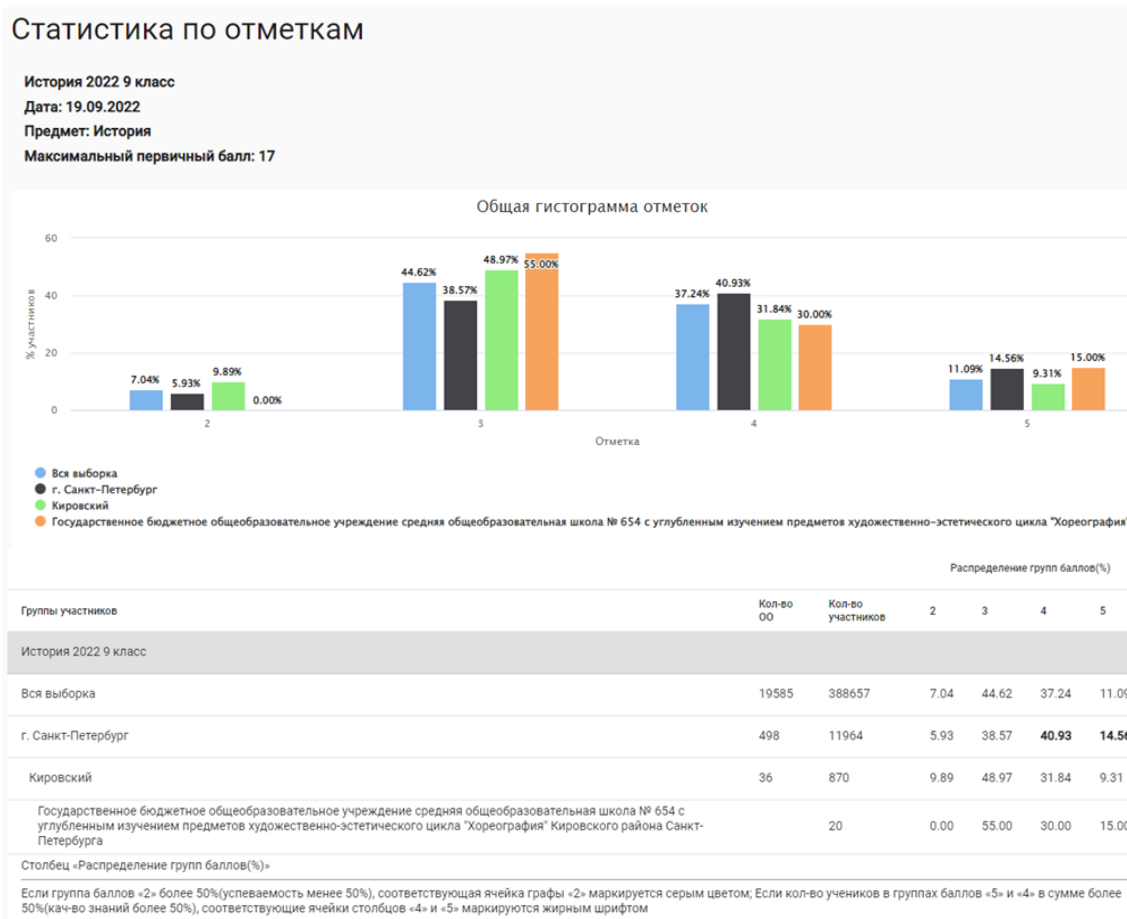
Статистика по отметкам

История 2022 9 класс
Дата: 19.09.2022
Предмет: История
Максимальный первичный балл: 17

Общая гистограмма отметок

60
40
20
0
% участников

7.04% 5.93% 9.89% 0.00%
44.62% 38.57% 48.97% 55.00%
37.24% 40.93% 31.84% 30.00%
11.09% 14.56% 9.31% 15.00%

2 3 4 5
Отметка

Вся выборка
г. Санкт-Петербург
Кировский
Государственное бюджетное общеобразовательное учреждение средняя общеобразовательная школа № 654 с углубленным изучением предметов художественно-эстетического цикла "Хореография"

Распределение групп баллов(%)

| Группы участников | Кол-во ОО | Кол-во участников | 2 | 3 | 4 | 5 |
|---|---|---|---|---|---|---|
| История 2022 9 класс | | | | | | |
| Вся выборка | 19585 | 388657 | 7.04 | 44.62 | 37.24 | 11.0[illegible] |
| г. Санкт-Петербург | 498 | 11964 | 5.93 | 38.57 | **40.93** | **14.5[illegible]** |
| Кировский | 36 | 870 | 9.89 | 48.97 | 31.84 | 9.31 |
| Государственное бюджетное общеобразовательное учреждение средняя общеобразовательная школа № 654 с углубленным изучением предметов художественно-эстетического цикла "Хореография" Кировского района Санкт-Петербурга | | 20 | 0.00 | 55.00 | 30.00 | 15.00 |

Столбец «Распределение групп баллов(%)»

Если группа баллов «2» более 50%(успеваемость менее 50%), соответствующая ячейка графы «2» маркируется серым цветом; Если кол-во учеников в группах баллов «5» и «4» в сумме более 50%(кач-во знаний более 50%), соответствующие ячейки столбцов «4» и «5» маркируются жирным шрифтом